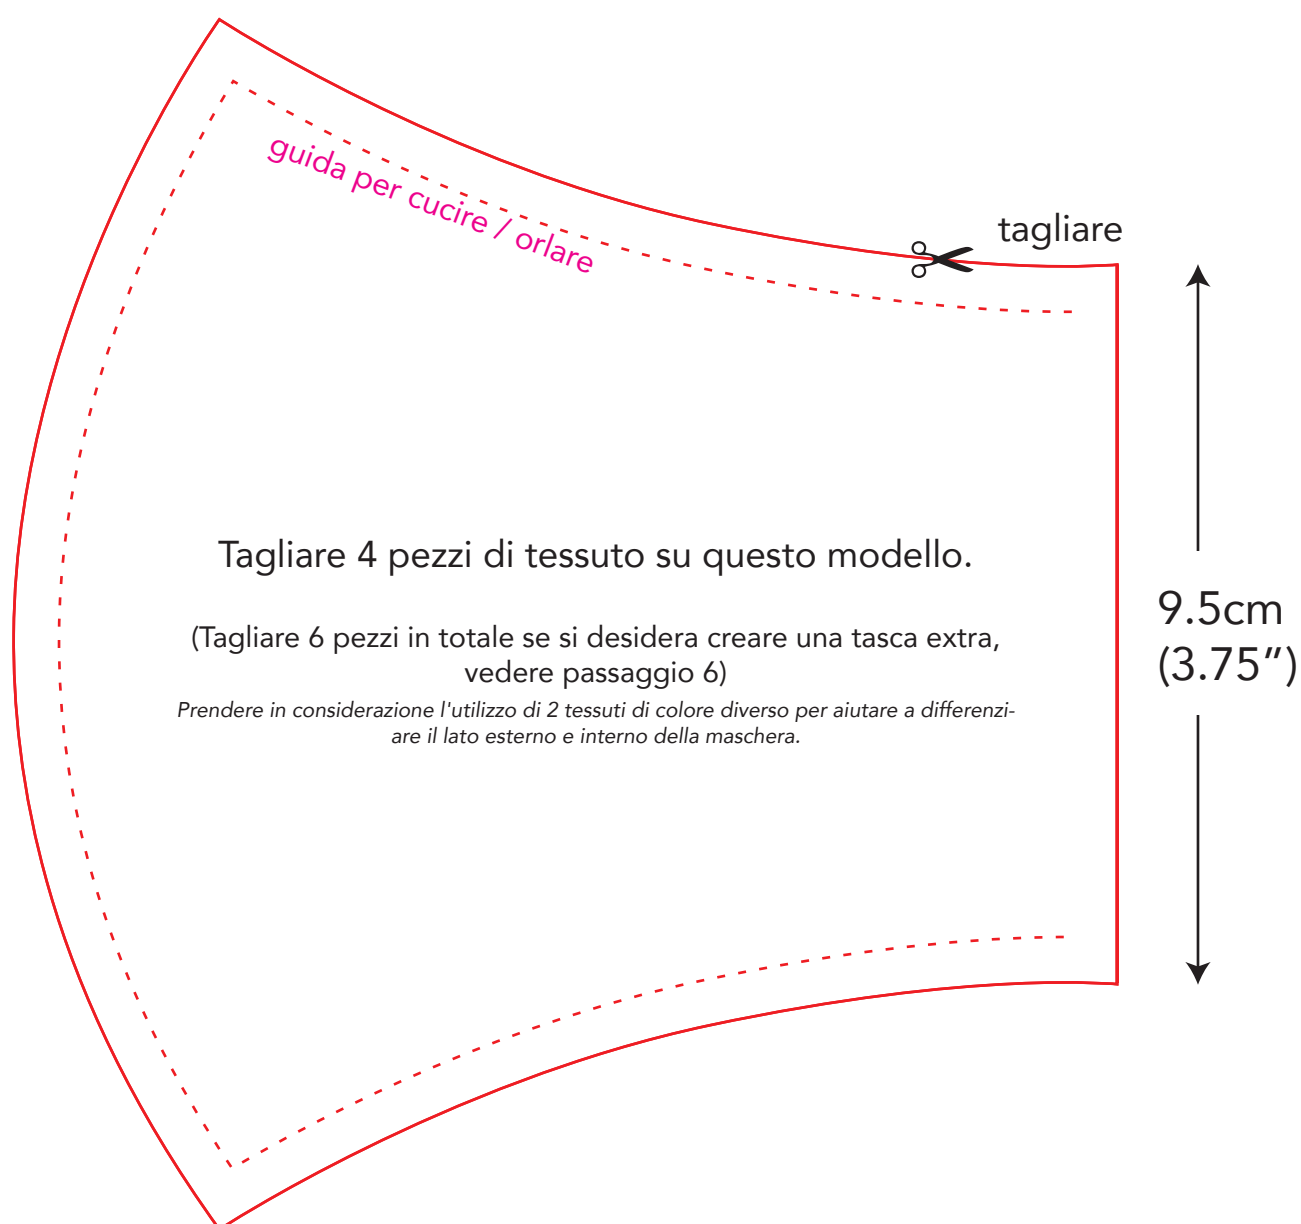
guida per cucire / orlare

tagliare

9.5cm
(3.75”)

Tagliare 4 pezzi di tessuto su questo modello.

(Tagliare 6 pezzi in totale se si desidera creare una tasca extra, vedere passaggio 6)

*Prendere in considerazione l'utilizzo di 2 tessuti di colore diverso per aiutare a differenziare il lato esterno e interno della maschera.*